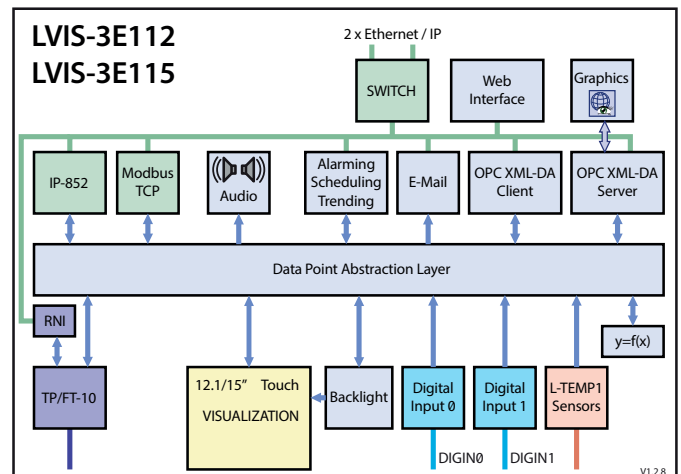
LVIS-3E112
LVIS-3E115

2 x Ethernet / IP

SWITCH

Web Interface

Graphics

IP-852

Modbus TCP

Audio

Alarming Scheduling Trending

E-Mail

OPC XML-DA Client

OPC XML-DA Server

Data Point Abstraction Layer

RNI

y=f(x)

TP/FT-10

12.1/15" Touch VISUALIZATION

Backlight

Digital Input 0

Digital Input 1

L-TEMP1 Sensors

DIGIN0

DIGIN1

V1.2.8